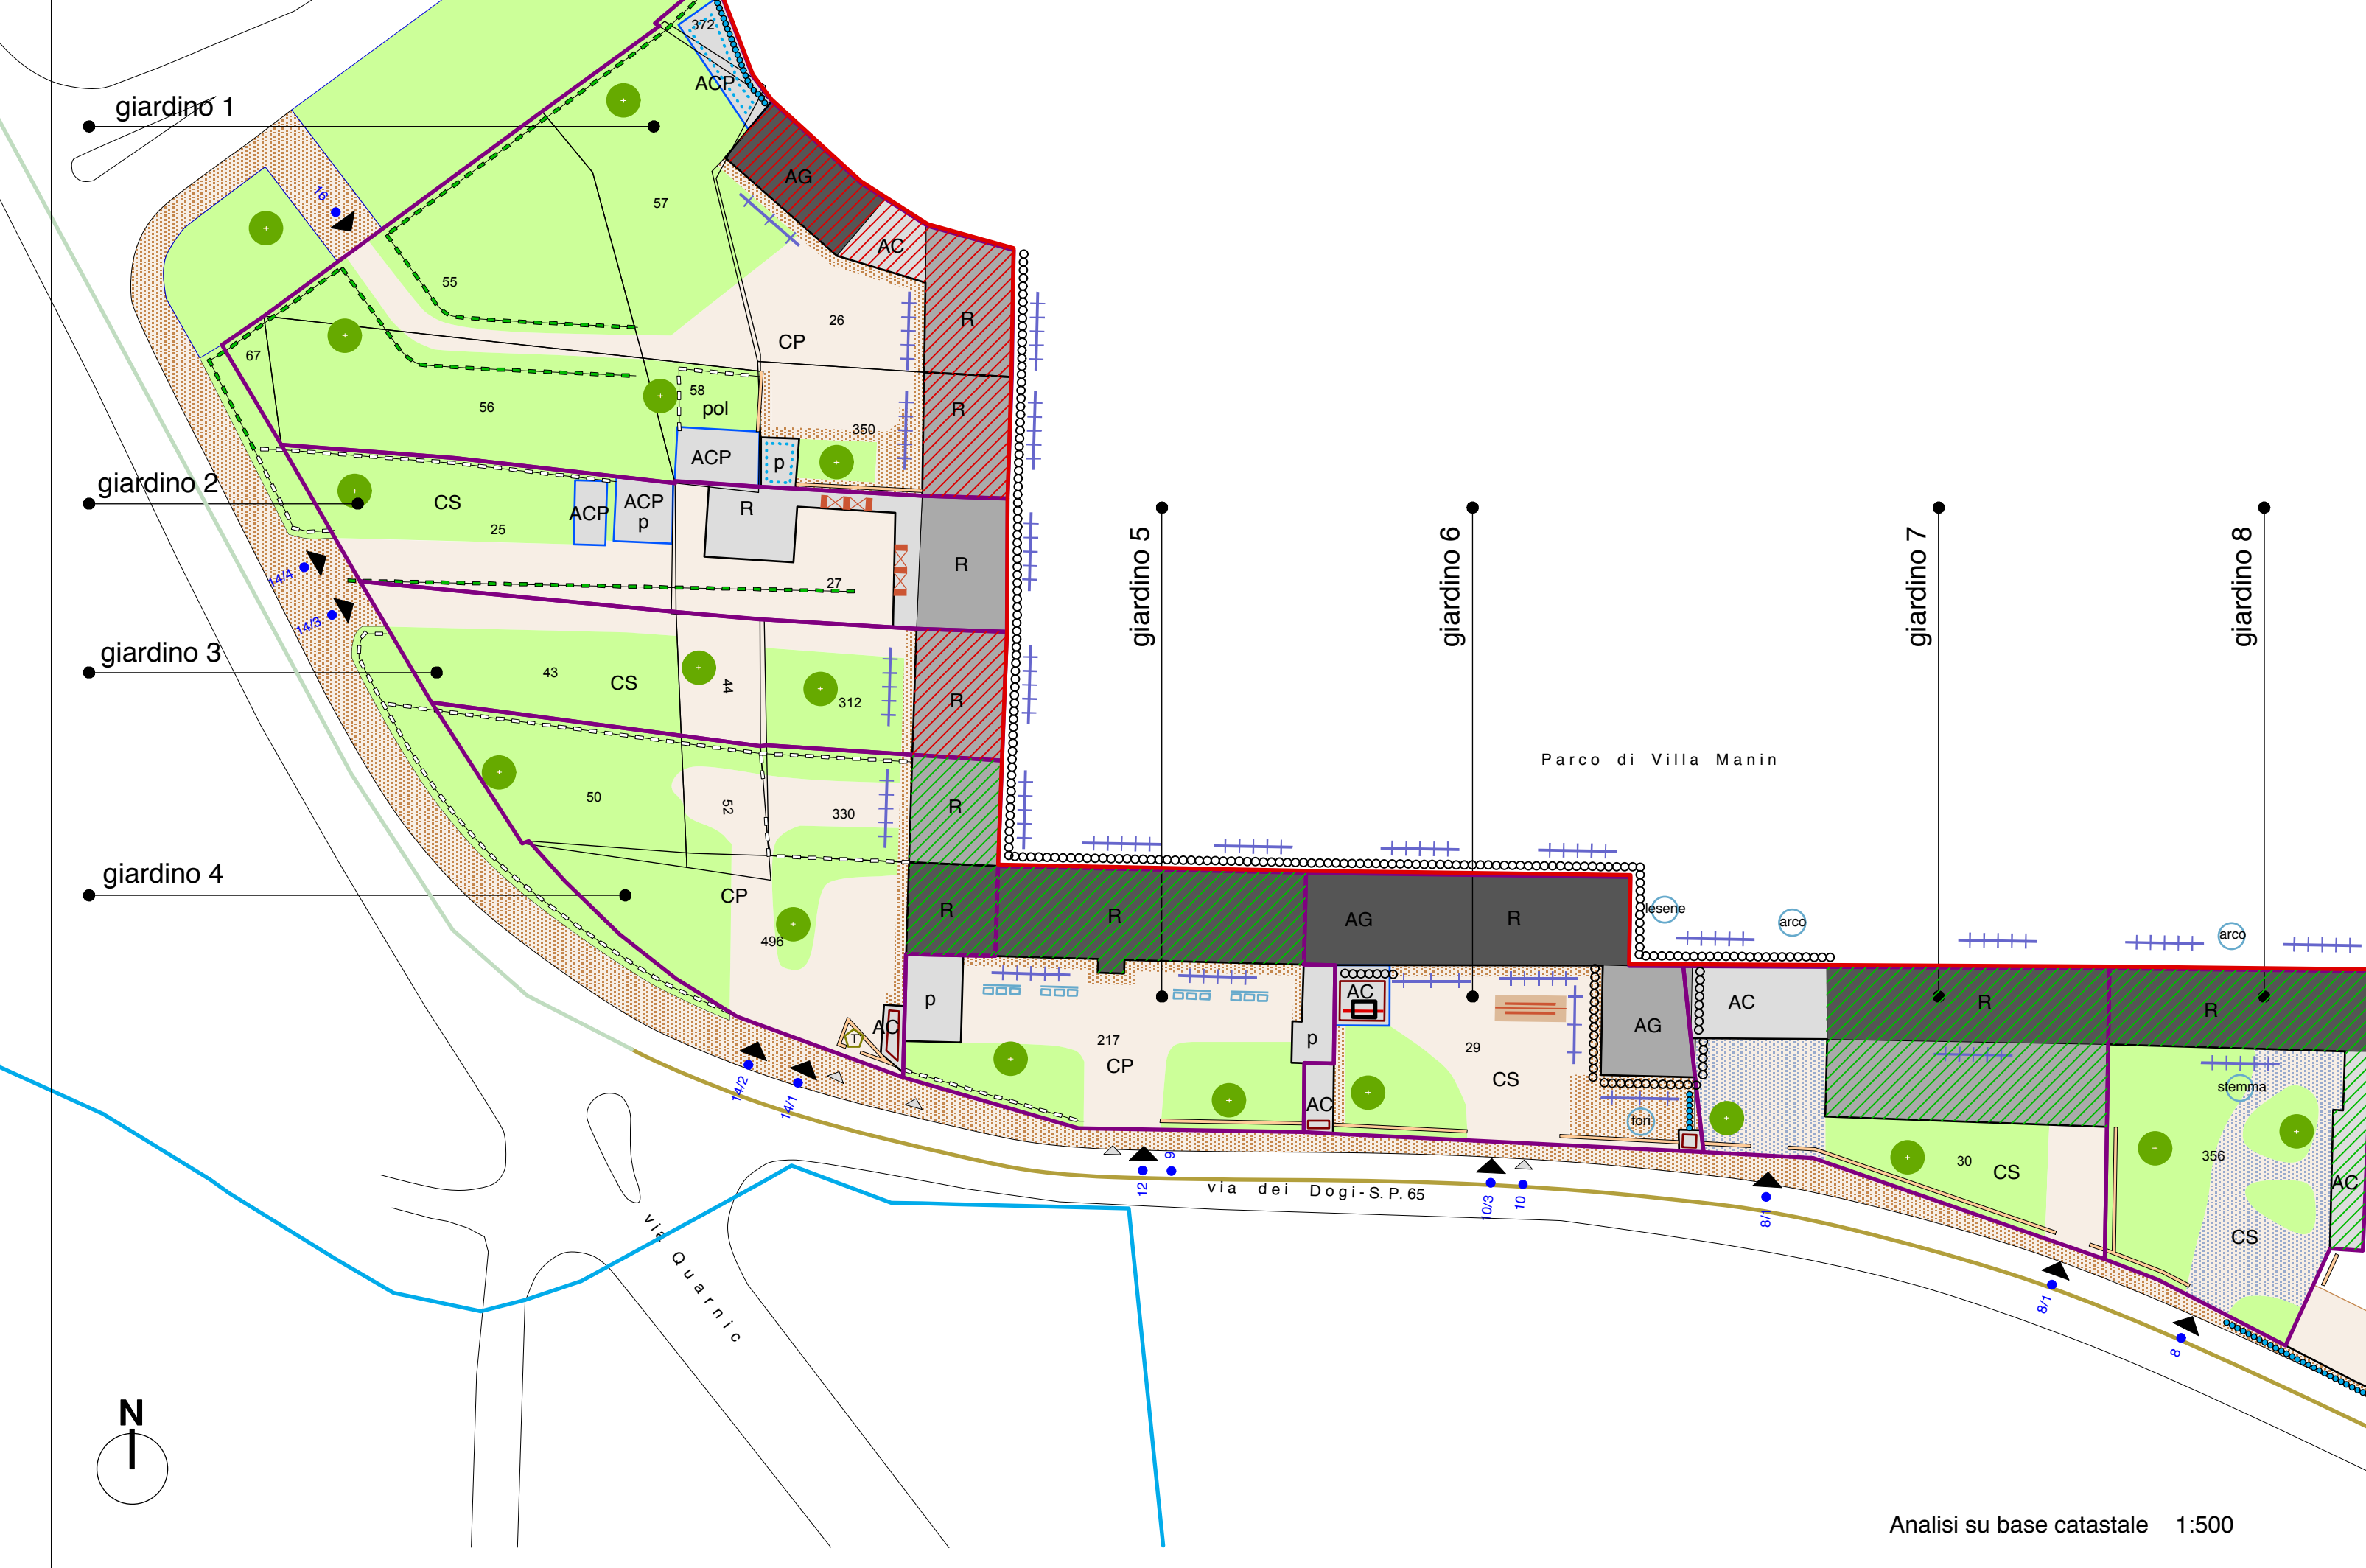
giardino 1
giardino 2
giardino 3
giardino 4
giardino 5
giardino 6
giardino 7
giardino 8
372
ACP
AG
AC
57
16
55
26
CP
R
67
56
58
pol
350
R
ACP
p
CS
25
ACP
ACP
p
R
R
27
14/4
14/3
43
CS
44
312
R
50
52
330
R
CP
496
R
R
AG
R
Parco di Villa Manin
lesene
arco
arco
p
AC
217
CP
p
AC
29
CS
AC
AG
AC
R
R
stemma
fori
30
CS
356
CS
AC
14/2
14/1
12
9
via dei Dogi - S. P. 65
10/3
10
8/1
8/1
8
via Quarnic
N
Analisi su base catastale 1:500